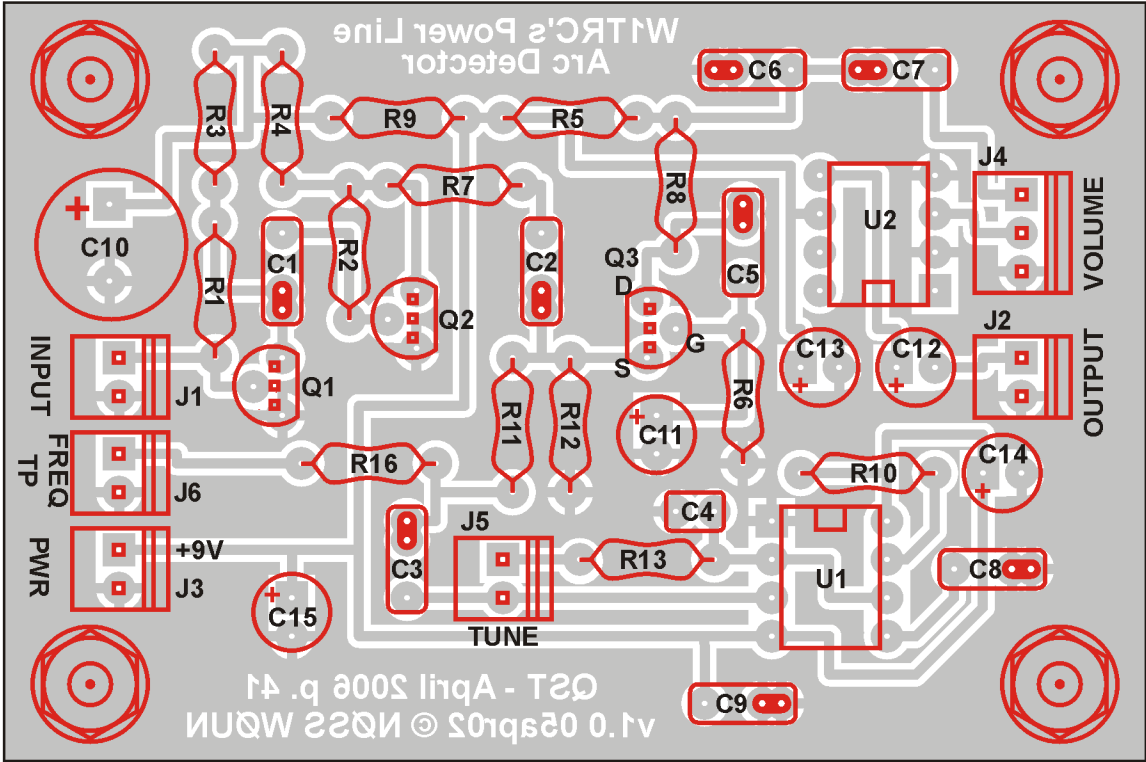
W1TRC's Power Line
Arc Detector

C6 C7
R3 R4 R9 R5
R8
J4
R7
U2
C10
R2
C1
C2
C5
VOLUME
Q3
D
R1
Q2
J2
G
C13 C12
INPUT
S
OUTPUT
J1
Q1
R6
R11 R12
C11
FREQ TP
J6
R16
R10
C14
C4
J5
PWR
+9V
C3
R13
U1
C8
J3
C15
TUNE

QST - April 2006 p. 41
v1.0 05apr02 © N0SS W0UN

C9